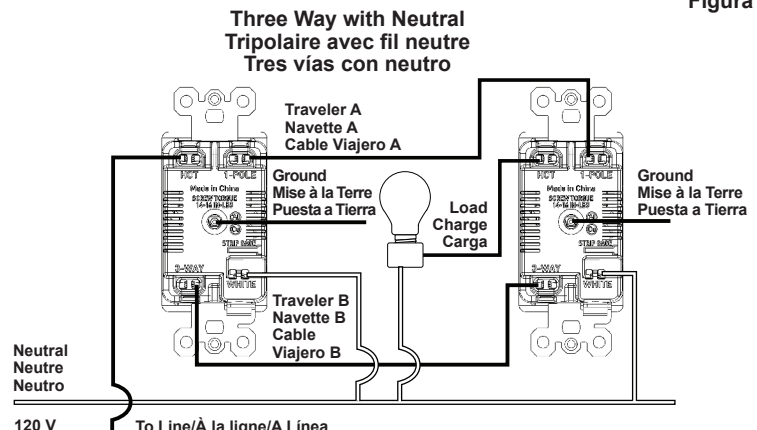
Figura

Three Way with Neutral
Tripolaire avec fil neutre
Tres vías con neutro

Traveler A
Navette A
Cable Viajero A

HOT
1-POLE
Made in China
SCREW TORQUE
14-16 IN-LBS
STRIP GAGE
3-WAY
WHITE

Ground
Mise à la Terre
Puesta a Tierra

Load
Charge
Carga

HOT
1-POLE
Made in China
SCREW TORQUE
14-16 IN-LBS
STRIP GAGE
3-WAY
WHITE

Ground
Mise à la Terre
Puesta a Tierra

Traveler B
Navette B
Cable
Viajero B

Neutral
Neutre
Neutro

120 V

To Line/À la ligne/A Línea